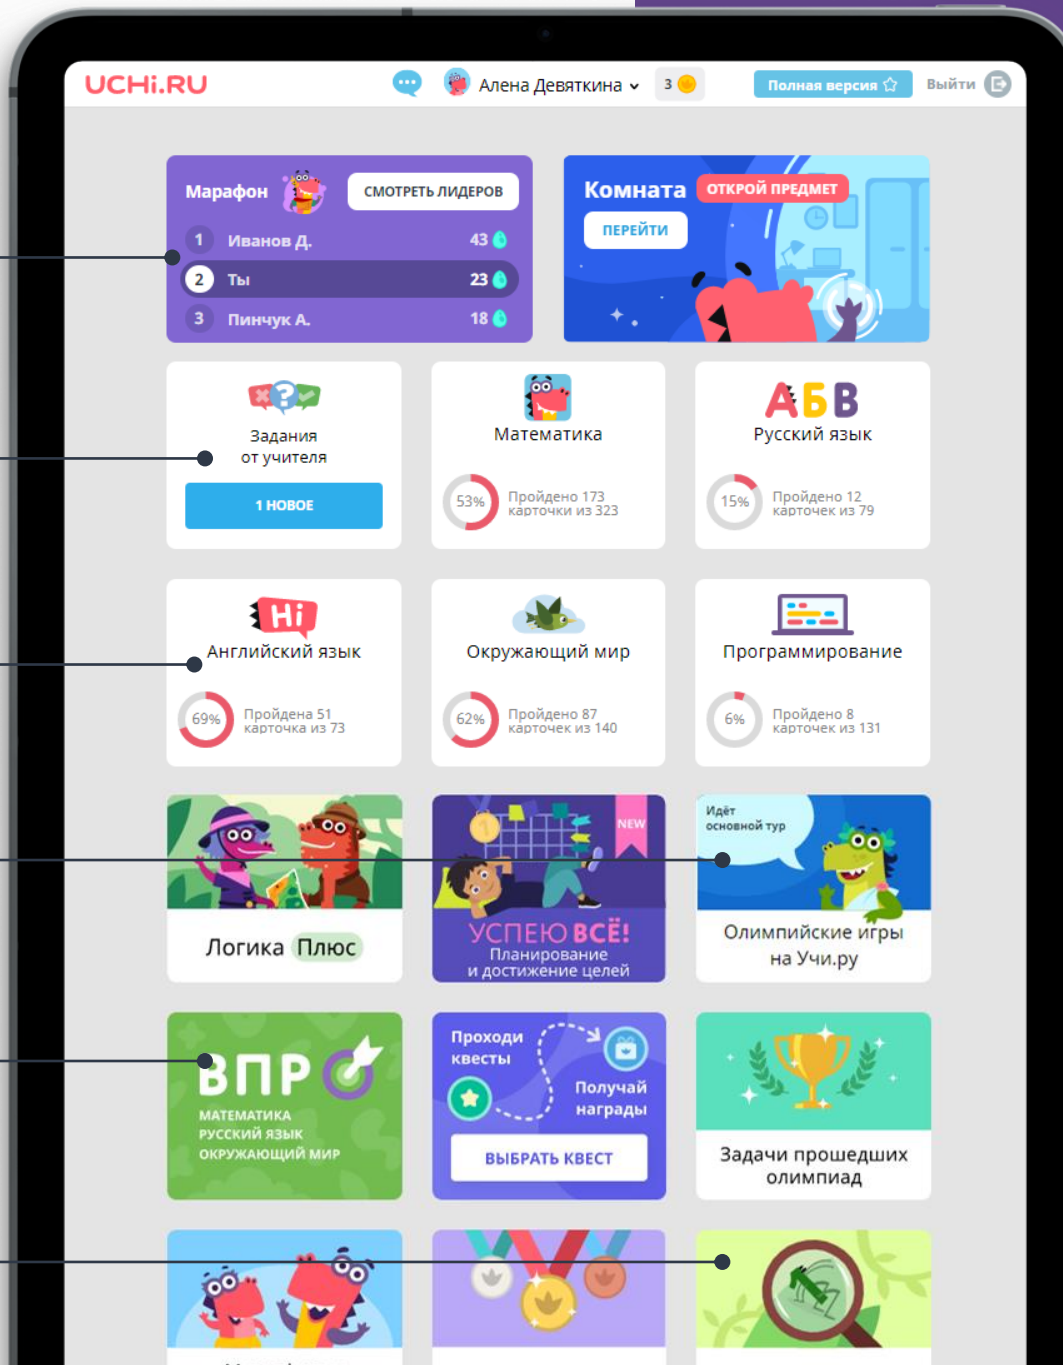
UCHi.RU

Алена Девяткина

3

Полная версия

Выйти

Марафон

СМОТРЕТЬ ЛИДЕРОВ

1 Иванов Д. 43

2 Ты 23

3 Пинчук А. 18

Комната

ОТКРОЙ ПРЕДМЕТ

ПЕРЕЙТИ

Задания от учителя

1 НОВОЕ

Математика

53% Пройдено 173 карточки из 323

АБВ

Русский язык

15% Пройдено 12 карточек из 79

Hi

Английский язык

69% Пройдена 51 карточка из 73

Окружающий мир

62% Пройдено 87 карточек из 140

Программирование

6% Пройдено 8 карточек из 131

Логика Плюс

NEW

УСПЕЮ ВСЁ!

Планирование и достижение целей

Идёт основной тур

Олимпийские игры на Учи.ру

ВПР

МАТЕМАТИКА

РУССКИЙ ЯЗЫК

ОКРУЖАЮЩИЙ МИР

Проходи квесты

Получай награды

ВЫБРАТЬ КВЕСТ

Задачи прошедших олимпиад